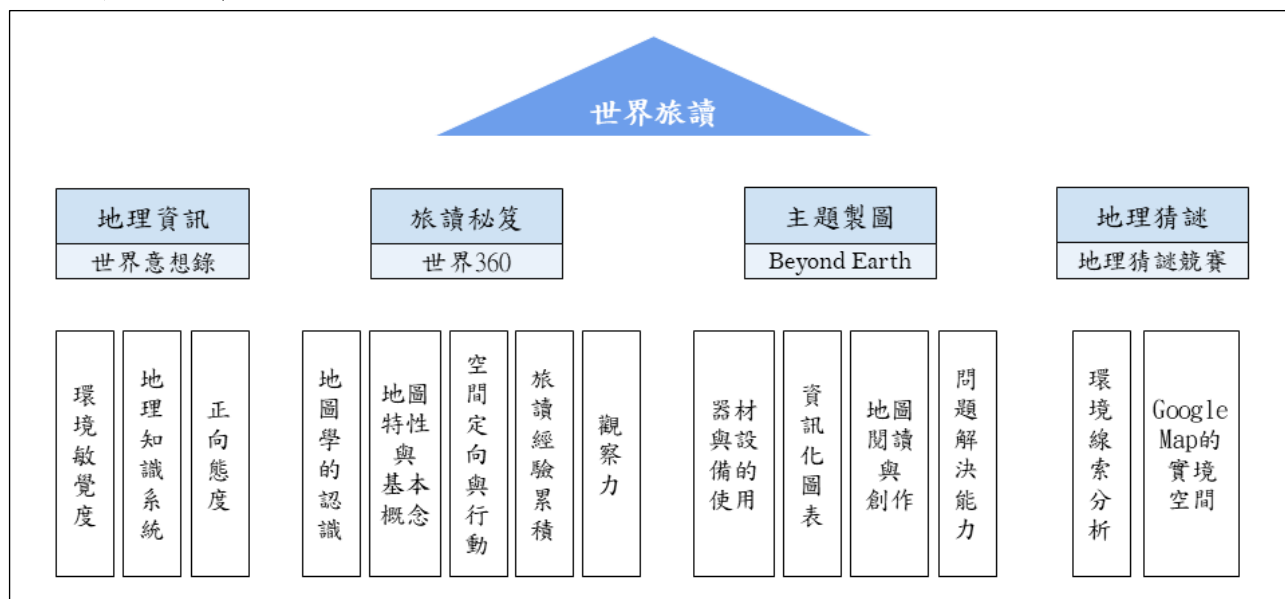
世界旅讀

地理資訊
世界意想錄

旅讀秘笈
世界360

主題製圖
Beyond Earth

地理猜謎
地理猜謎競賽

環境敏覺度

地理知識系統

正向態度

地圖學的認識

地圖特性與基本概念

空間定向與行動

旅讀經驗累積

觀察力

器材與設備的使用

資訊化圖表

地圖閱讀與創作

問題解決能力

環境線索分析

Google Map的實境空間